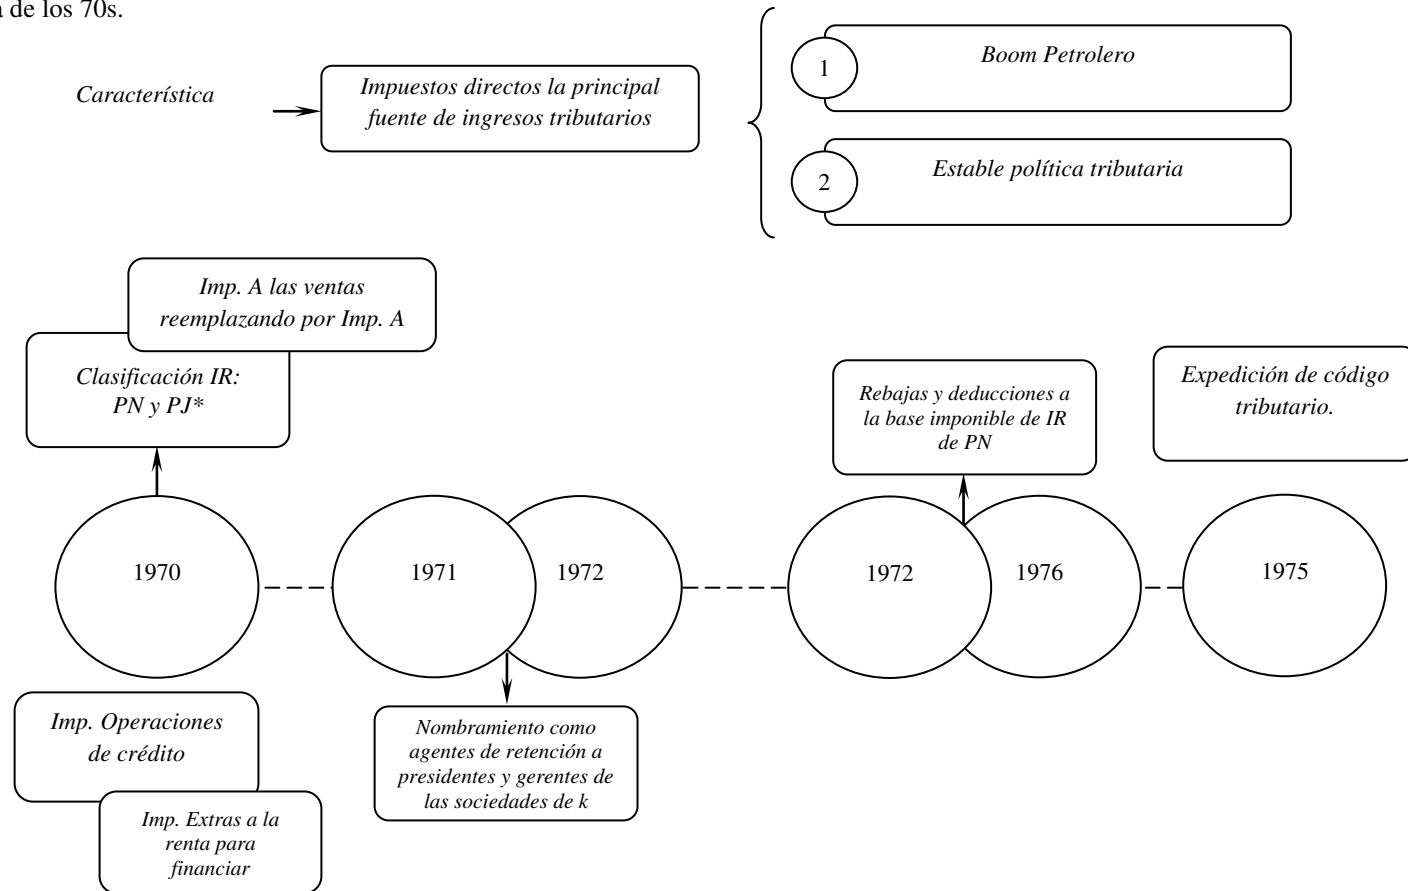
a de los 70s.

Característica

Impuestos directos la principal fuente de ingresos tributarios

1 Boom Petrolero

2 Estable política tributaria

Imp. A las ventas reemplazando por Imp. A

Clasificación IR: PN y PJ*

Rebajas y deducciones a la base imponible de IR de PN

Expedición de código tributario.

1970

1971

1972

1972

1976

1975

Imp. Operaciones de crédito

Imp. Extras a la renta para financiar

Nombramiento como agentes de retención a presidentes y gerentes de las sociedades de k